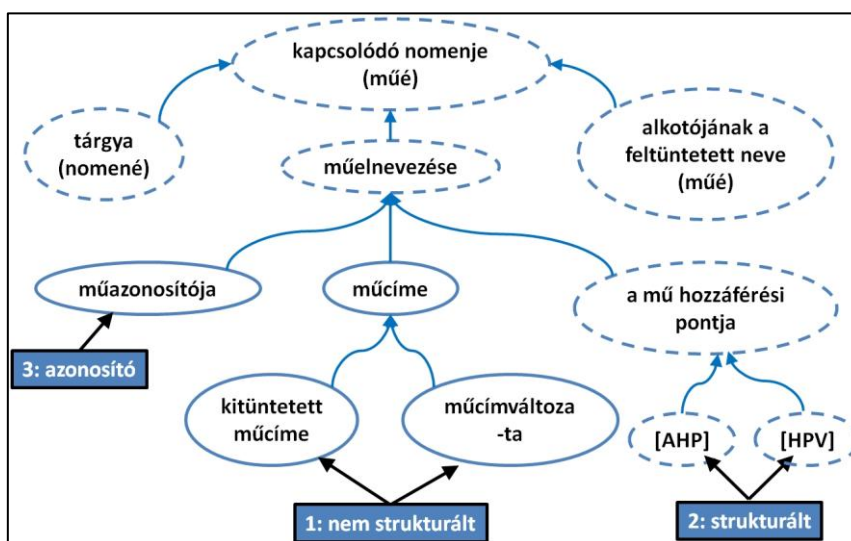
kapcsolódó nomenje (műé)

tárgya (nomené)

alkotójának a feltüntetett neve (műé)

műelnevezése

műazonosítója

műcíme

a mű hozzáférési pontja

3: azonosító

kitüntetett műcíme

műcímváltoza -ta

[AHP]

[HPV]

1: nem strukturált

2: strukturált